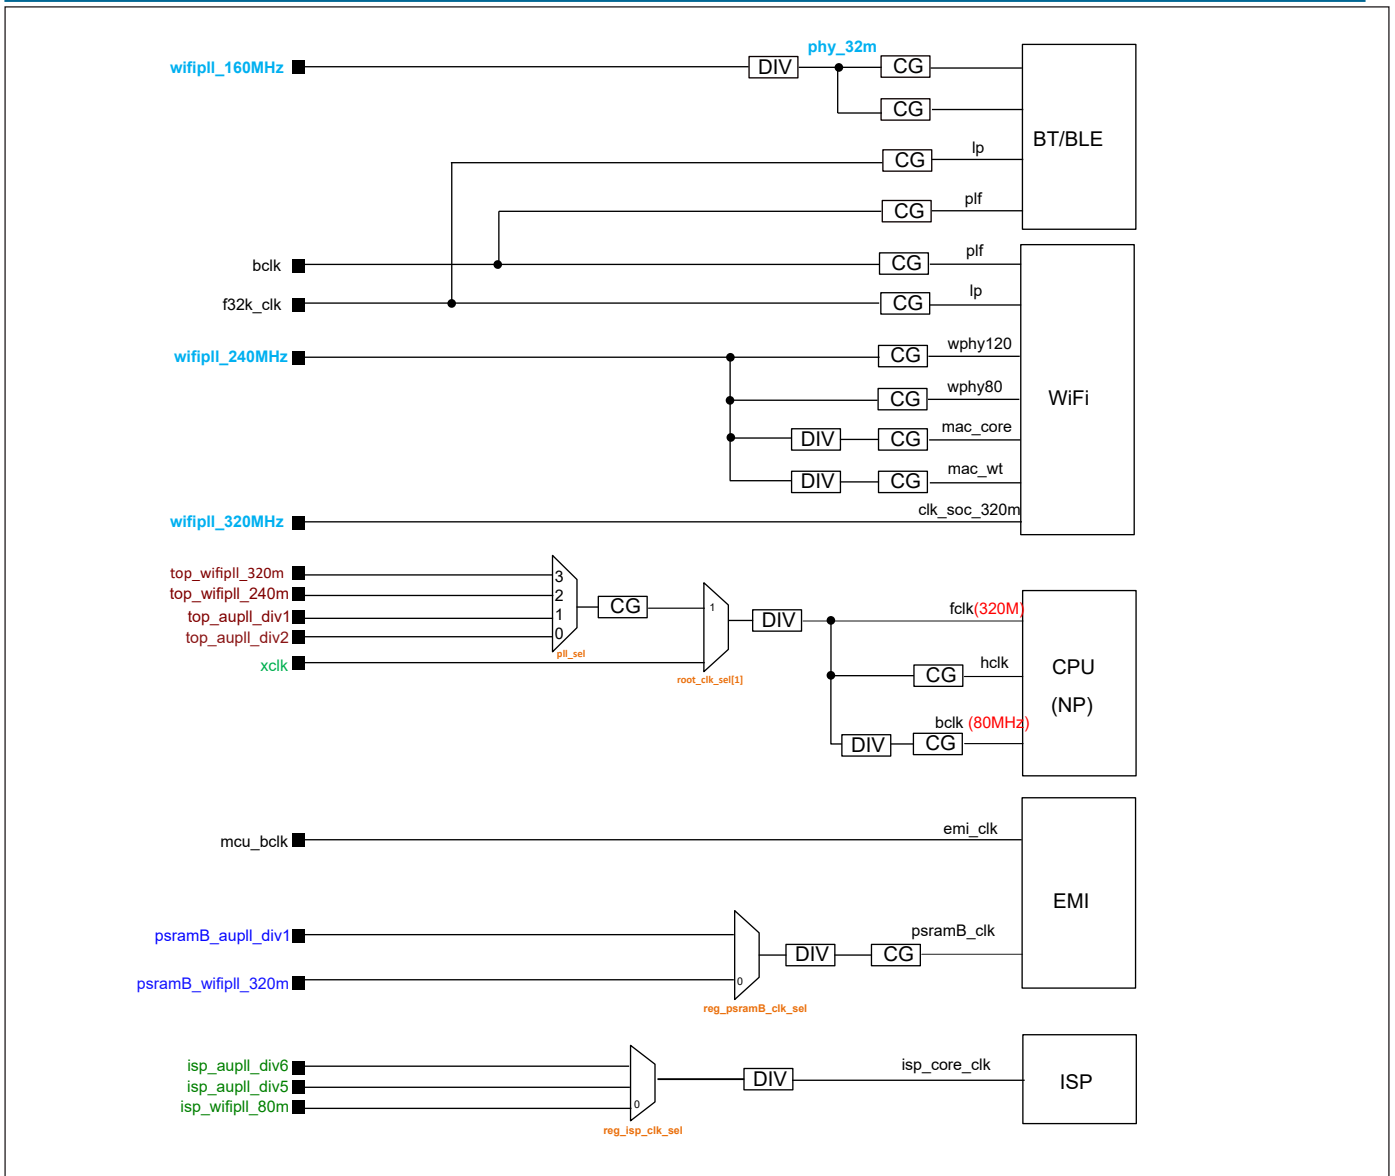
wifipll_160MHz
DIV
phy_32m
CG
CG
BT/BLE
CG
lp
CG
plf
bclk
CG
plf
f32k_clk
CG
lp
wifipll_240MHz
CG
wphy120
CG
wphy80
WiFi
DIV
CG
mac_core
DIV
CG
mac_wt
wifipll_320MHz
clk_soc_320m
top_wifipll_320m
top_wifipll_240m
top_aupll_div1
top_aupll_div2
xclk
3
2
1
0
pll_sel
CG
1
root_clk_sel[1]
DIV
fclk(320M)
CG
hclk
CPU
(NP)
bclk (80MHz)
DIV
CG
mcu_bclk
emi_clk
EMI
psramB_aupll_div1
psramB_wifipll_320m
0
reg_psramB_clk_sel
DIV
CG
psramB_clk
isp_aupll_div6
isp_aupll_div5
isp_wifipll_80m
0
reg_isp_clk_sel
DIV
isp_core_clk
ISP